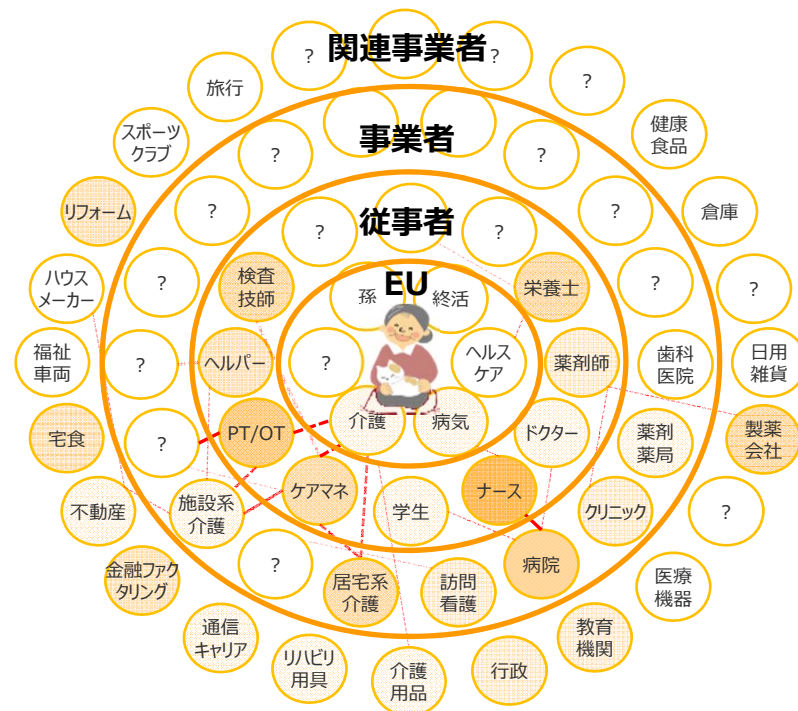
関連事業者

?

?

?

旅行

スポーツクラブ

健康食品

事業者

?

?

リフォーム

?

?

倉庫

従事者

?

?

ハウスメーカー

?

検査技師

EU

孫

終活

栄養士

?

?

福祉車両

?

ヘルパー

?

ヘルスケア

薬剤師

歯科医院

日用雑貨

宅食

?

PT/OT

介護

病気

ドクター

薬剤薬局

製薬会社

不動産

施設系介護

ケアマネ

学生

ナース

クリニック

?

金融ファクタリング

?

居宅系介護

訪問看護

病院

医療機器

通信キャリア

リハビリ用具

介護用品

行政

教育機関